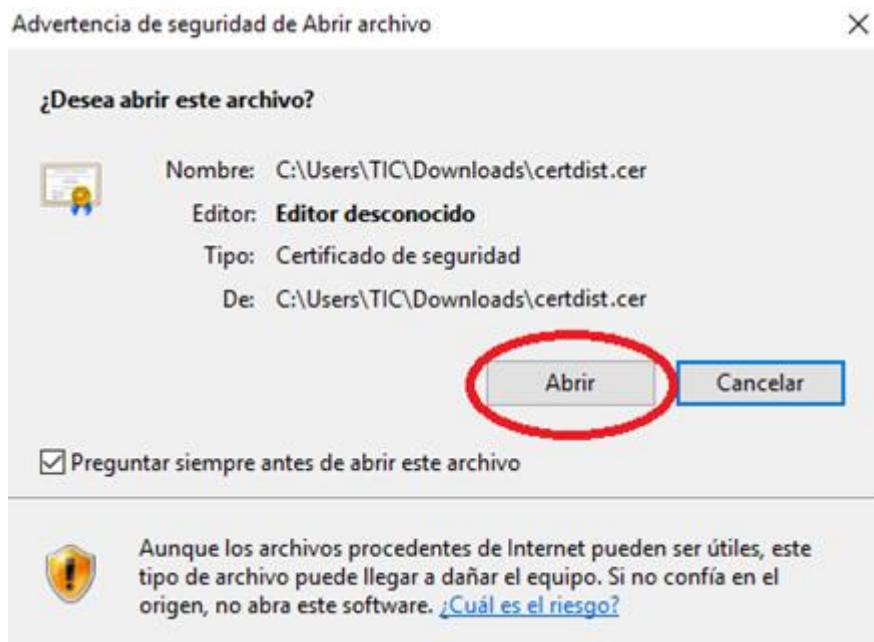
Advertencia de seguridad de Abrir archivo

×

¿Desea abrir este archivo?

Nombre: C:\Users\TIC\Downloads\certdist.cer

Editor: Editor desconocido

Tipo: Certificado de seguridad

De: C:\Users\TIC\Downloads\certdist.cer

Abrir

Cancelar

☑ Preguntar siempre antes de abrir este archivo

Aunque los archivos procedentes de Internet pueden ser útiles, este tipo de archivo puede llegar a dañar el equipo. Si no confía en el origen, no abra este software. ¿Cuál es el riesgo?